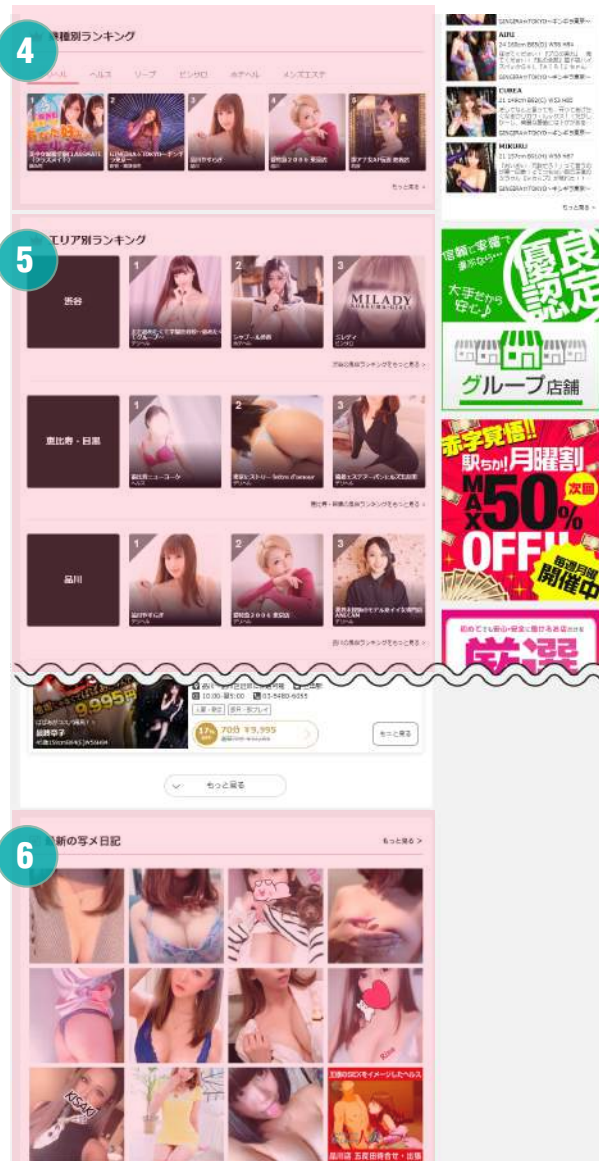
4
業種別ランキング

デリヘル　ヘルス　ソープ　ピンサロ　ホテヘル　メンズエステ

もっと見る >

AIRU

CUREA

MIKURU

もっと見る >

5
エリア別ランキング

渋谷

MILADY

渋谷の風俗ランキングをもっと見る >

恵比寿・目黒

恵比寿・目黒の風俗ランキングをもっと見る >

品川

品川の風俗ランキングをもっと見る >

信頼と実績で選ぶなら…
大手だから安心♪
優良認定
グループ店舗

赤字覚悟!!
駅ちか!月曜割
MAX 50% OFF!!
次回
毎週月曜開催中

9,995円

03-5480-6055

70分 ¥9,995

もっと見る

もっと見る

6
最新の写メ日記

もっと見る >

KISAKI